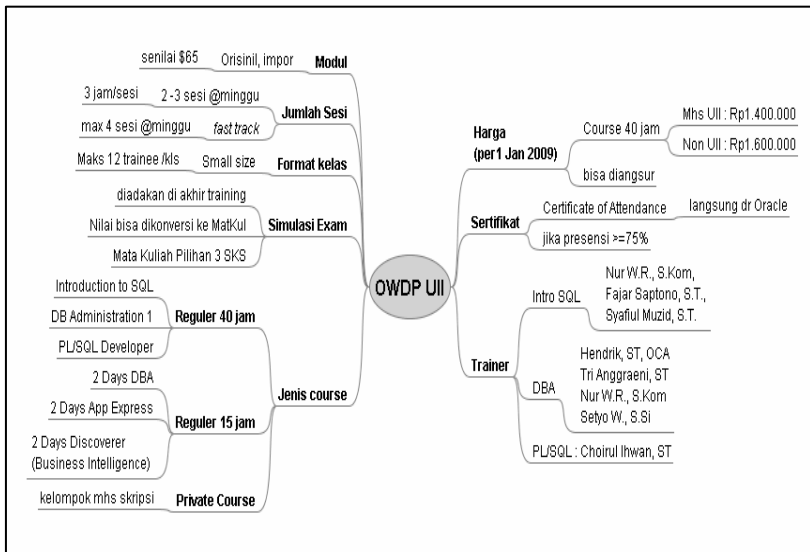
OWDP UII

Modul
Orisinil, impor
senilai $65

Jumlah Sesi
2 - 3 sesi @minggu
3 jam/sesi
*fast track*
max 4 sesi @minggu

Format kelas
Small size
Maks 12 trainee /kls

Simulasi Exam
diadakan di akhir training
Nilai bisa dikonversi ke MatKul
Mata Kuliah Pilihan 3 SKS

Jenis course
Reguler 40 jam
Introduction to SQL
DB Administration 1
PL/SQL Developer
Reguler 15 jam
2 Days DBA
2 Days App Express
2 Days Discoverer (Business Intelligence)
Private Course
kelompok mhs skripsi

Harga (per1 Jan 2009)
Course 40 jam
Mhs UII : Rp1.400.000
Non UII : Rp1.600.000
bisa diangsur

Sertifikat
Certificate of Attendance
langsung dr Oracle
jika presensi >=75%

Trainer
Intro SQL
Nur W.R., S.Kom,
Fajar Saptono, S.T.,
Syafiul Muzid, S.T.
DBA
Hendrik, ST, OCA
Tri Anggraeni, ST
Nur W.R., S.Kom
Setyo W., S.Si
PL/SQL : Choirul Ihwan, ST